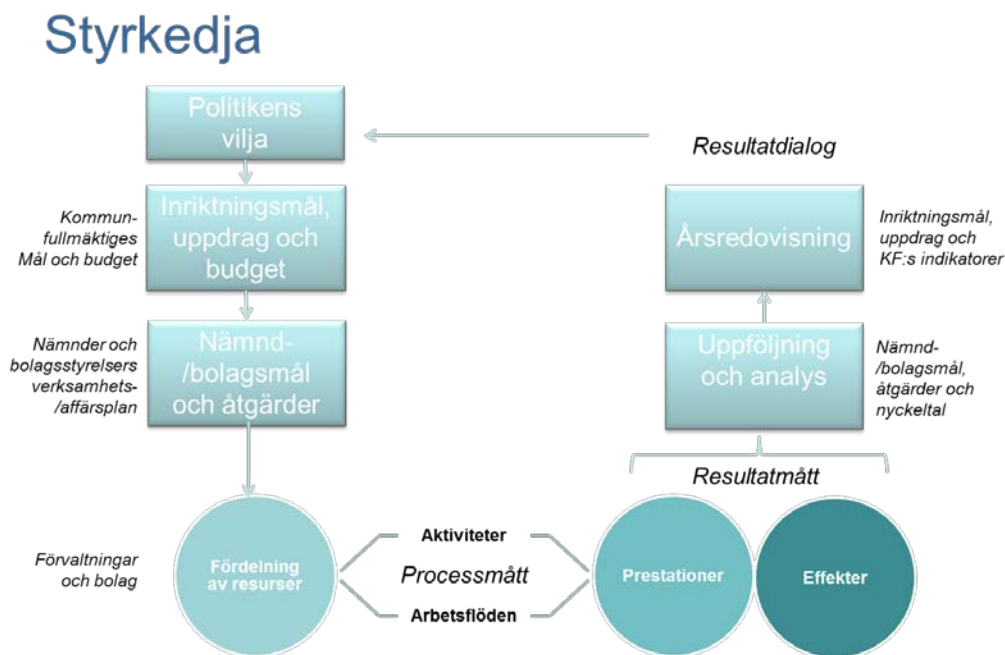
Styrkedja

Politikens vilja

Resultatdialog

Kommunfullmäktiges Mål och budget

Inriktningsmål, uppdrag och budget

Årsredovisning

Inriktningsmål, uppdrag och KF:s indikatorer

Nämnder och bolagsstyrelsers verksamhets-/affärsplan

Nämnd-/bolagsmål och åtgärder

Uppföljning och analys

Nämnd-/bolagsmål, åtgärder och nyckeltal

Resultatmått

Förvaltningar och bolag

Fördelning av resurser

Aktiviteter

Processmått

Arbetsflöden

Prestationer

Effekter